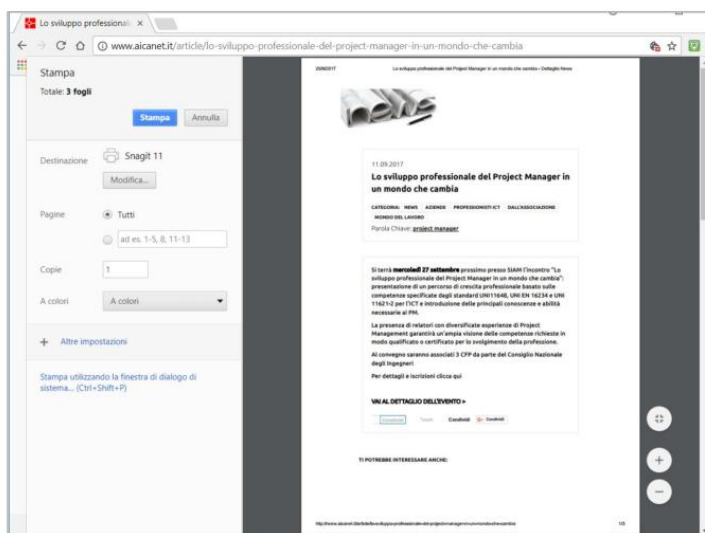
Lo sviluppo professional ×

www.aicanet.it/article/lo-sviluppo-professionale-del-project-manager-in-un-mondo-che-cambia

Stampa
Totale: 3 fogli

Stampa Annulla

Destinazione Snagit 11
Modifica...

Pagine Tutti
ad es. 1-5, 8, 11-13

Copie 1

A colori A colori

+ Altre impostazioni

Stampa utilizzando la finestra di dialogo di sistema... (Ctrl+Shift+P)

29/9/2017 Lo sviluppo professionale del Project Manager in un mondo che cambia - Dettaglio News

11.09.2017
Lo sviluppo professionale del Project Manager in un mondo che cambia

CATEGORIA: NEWS AZIENDE PROFESSIONISTI ICT DALL'ASSOCIAZIONE MONDO DEL LAVORO

Parola Chiave: project manager

Si terrà mercoledì 27 settembre prossimo presso SIAM l'incontro "Lo sviluppo professionale del Project Manager in un mondo che cambia": presentazione di un percorso di crescita professionale basato sulle competenze specificate dagli standard UNI11648, UNI EN 16234 e UNI 11621-2 per l'ICT e introduzione delle principali conoscenze e abilità necessarie al PM.

La presenza di relatori con diversificate esperienze di Project Management garantirà un'ampia visione delle competenze richieste in modo qualificato o certificato per lo svolgimento della professione.

Al convegno saranno associati 3 CFP da parte del Consiglio Nazionale degli Ingegneri

Per dettagli e iscrizioni clicca qui

VAI AL DETTAGLIO DELL'EVENTO »

Condividi Tweet Condividi Condividi

TI POTREBBE INTERESSARE ANCHE:

http://www.aicanet.it/article/lo-sviluppo-professionale-del-project-manager-in-un-mondo-che-cambia 1/3